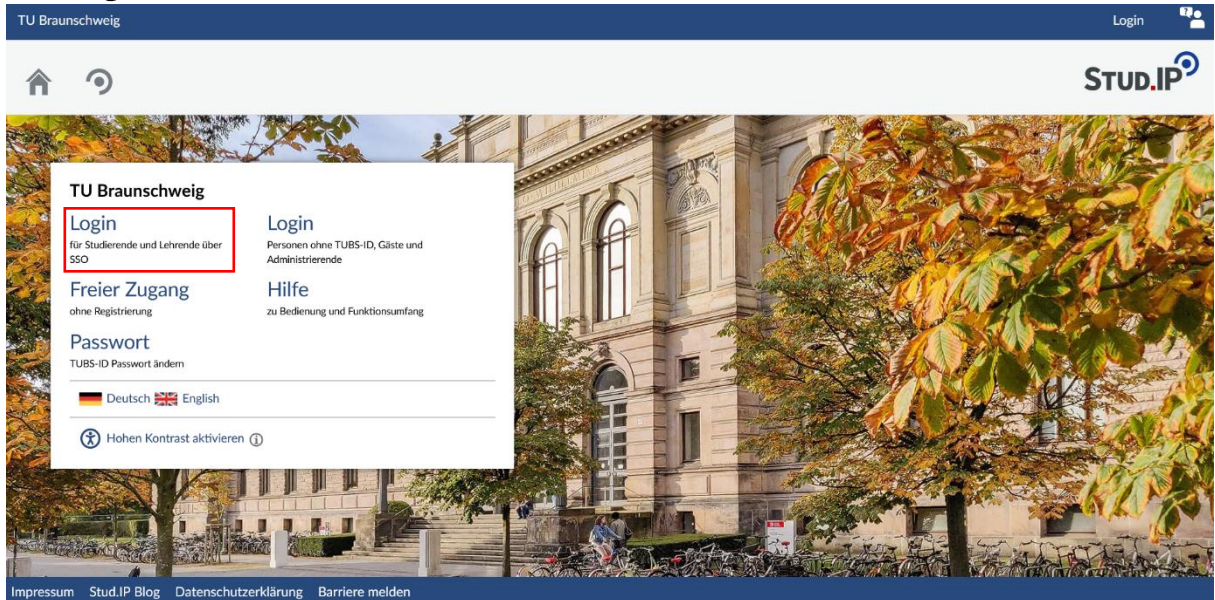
TU Braunschweig

Login

STUD.IP

TU Braunschweig

Login
für Studierende und Lehrende über SSO

Login
Personen ohne TUBS-ID, Gäste und Administrierende

Freier Zugang
ohne Registrierung

Hilfe
zu Bedienung und Funktionsumfang

Passwort
TUBS-ID Passwort ändern

Deutsch English

Hohen Kontrast aktivieren

Impressum Stud.IP Blog Datenschutzerklärung Barriere melden